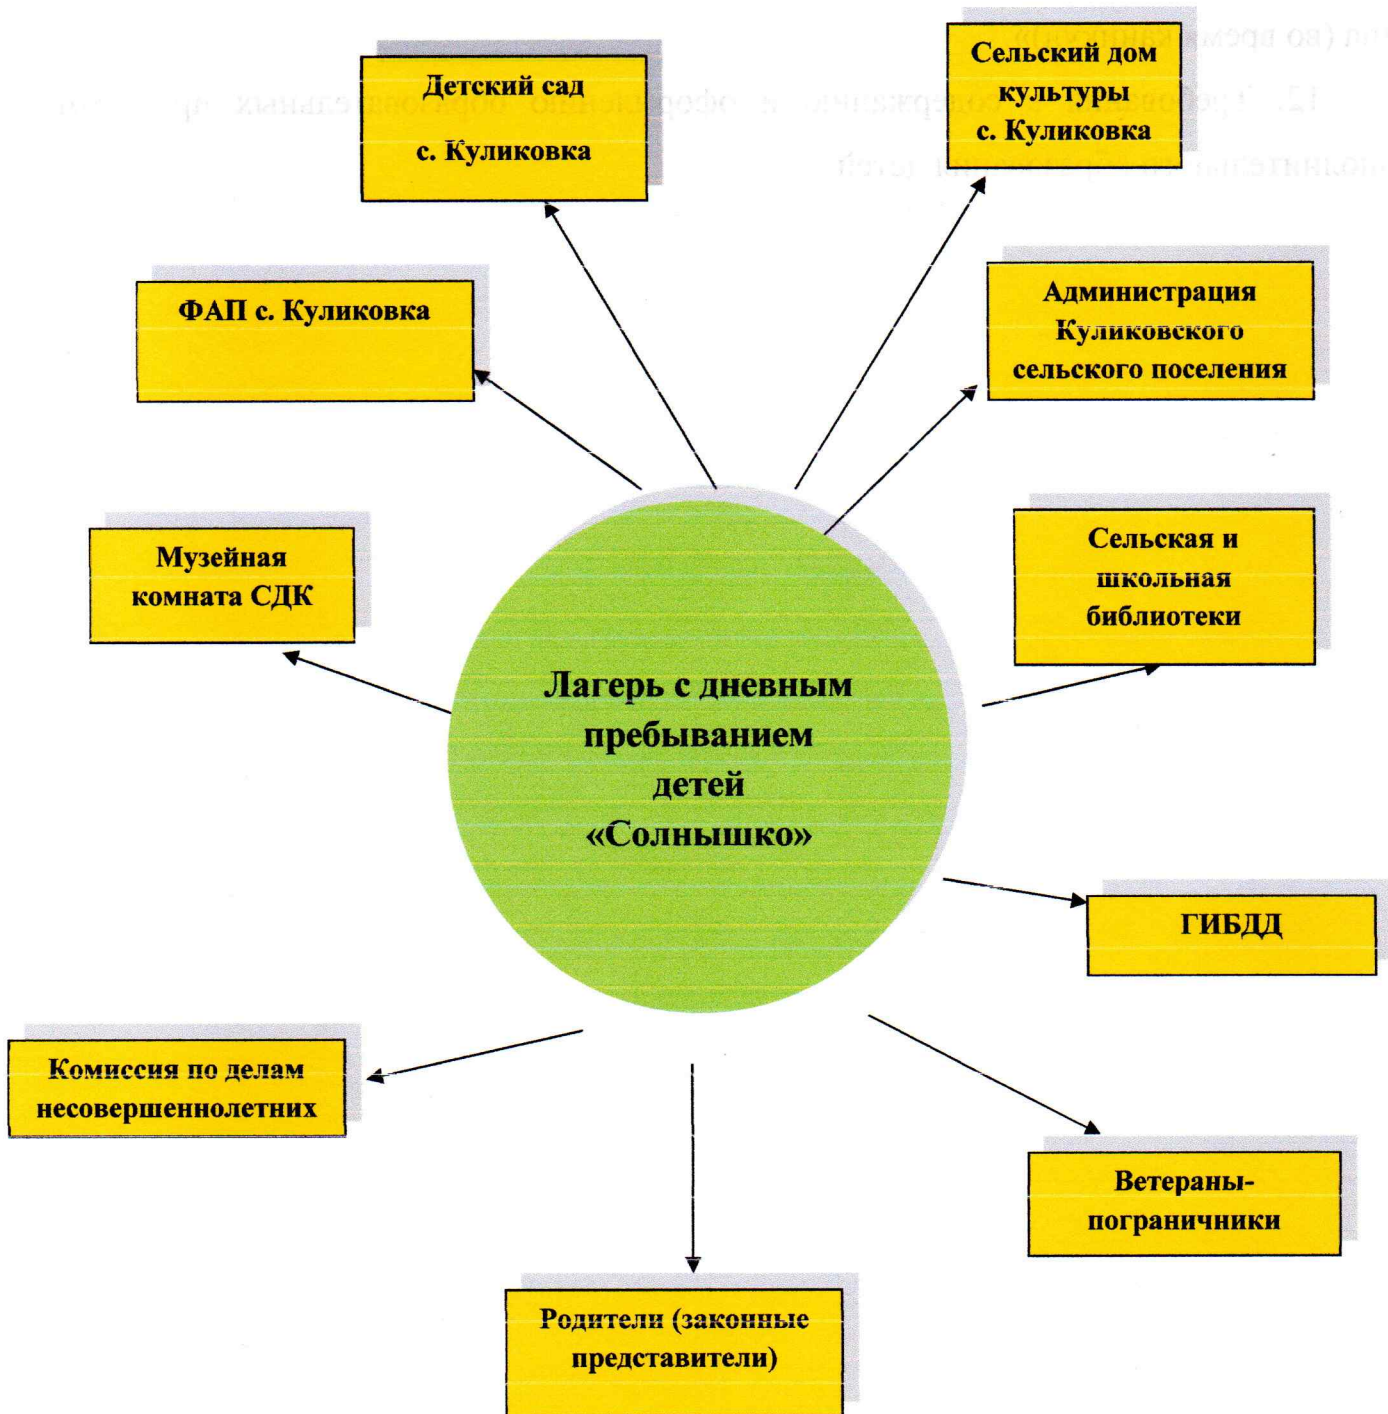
Лагерь с дневным пребыванием детей «Солнышко»

Детский сад с. Куликовка

Сельский дом культуры с. Куликовка

ФАП с. Куликовка

Администрация Куликовского сельского поселения

Музейная комната СДК

Сельская и школьная библиотеки

ГИБДД

Комиссия по делам несовершеннолетних

Ветераны-пограничники

Родители (законные представители)